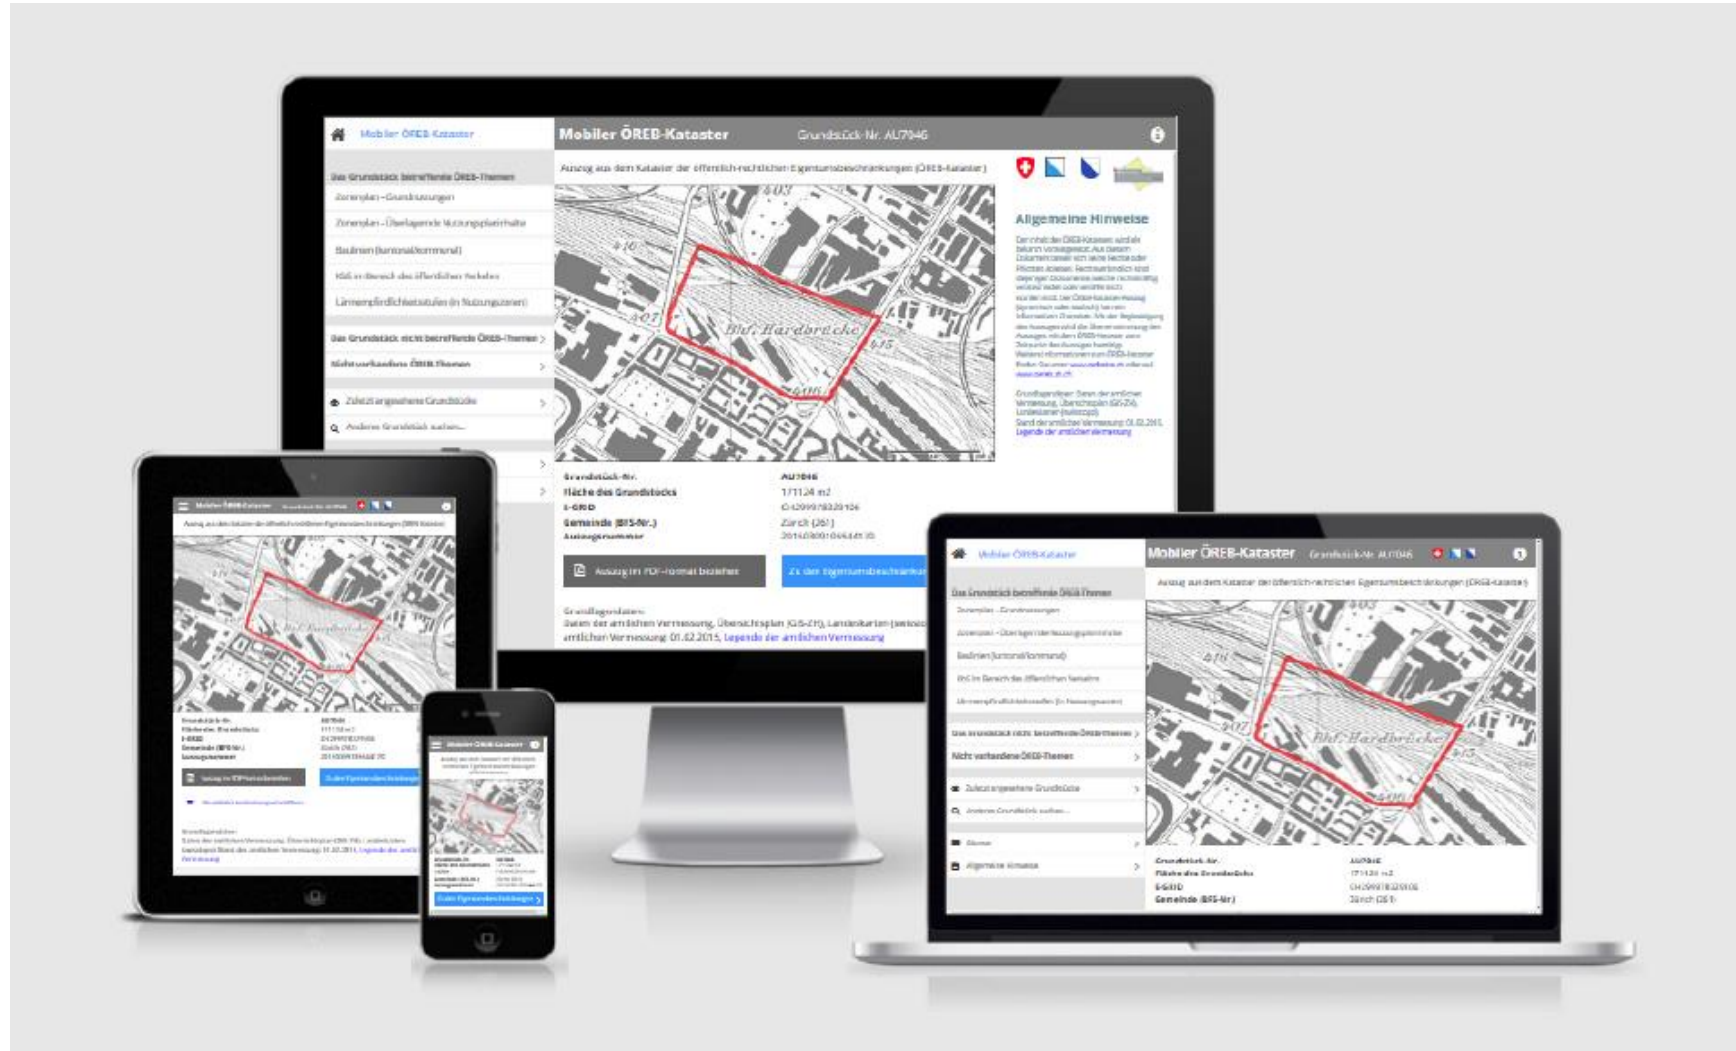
Mobiler ÖREB-Kataster

Das Grundstück betreffende ÖREB-Themen

Zonenplan – Grundnutzungen

Zonenplan – Überlagernde Nutzungsplaninhalte

Baulinien (kantonal/kommunal)

KbS im Bereich des öffentlichen Verkehrs

Lärmempfindlichkeitsstufen (in Nutzungszonen)

Das Grundstück nicht betreffende ÖREB-Themen

Nicht vorhandene ÖREB-Themen

Zuletzt angesehene Grundstücke

Anderes Grundstück suchen...

Mobiler ÖREB-Kataster Grundstück-Nr. AU7046

Auszug aus dem Kataster der öffentlich-rechtlichen Eigentumsbeschränkungen (ÖREB-Kataster)

403

410

407

Bhf. Hardbrücke

415

416

Allgemeine Hinweise

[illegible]

Grundstück-Nr. AU7046

Fläche des Grundstücks 17'124 m2

E-GRID CH299918320106

Gemeinde (BFS-Nr.) Zürich (261)

Auszugsnummer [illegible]

Auszug im PDF-Format beziehen

Zu den Eigentumsbeschränkungen

Grundlagendaten:
Daten der amtlichen Vermessung, Übersichtsplan (GIS-ZH), Landeskarten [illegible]
amtlichen Vermessung 01.02.2015, Legende der amtlichen Vermessung

Mobiler ÖREB-Kataster Grundstück-Nr. AU7046

Auszug aus dem Kataster der öffentlich-rechtlichen Eigentumsbeschränkungen (ÖREB-Kataster)

Zu den Eigentumsbeschränkungen

Mobiler ÖREB-Kataster

Das Grundstück betreffende ÖREB-Themen

Zonenplan – Grundnutzungen

Zonenplan – Überlagernde Nutzungsplaninhalte

Baulinien (kantonal/kommunal)

KbS im Bereich des öffentlichen Verkehrs

Lärmempfindlichkeitsstufen (in Nutzungszonen)

Das Grundstück nicht betreffende ÖREB-Themen

Nicht vorhandene ÖREB-Themen

Zuletzt angesehene Grundstücke

Anderes Grundstück suchen...

Allgemeine Hinweise

Mobiler ÖREB-Kataster Grundstück-Nr. AU7046

Auszug aus dem Kataster der öffentlich-rechtlichen Eigentumsbeschränkungen (ÖREB-Kataster)

410

407

Bhf. Hardbrücke

415

Grundstück-Nr. AU7046

Fläche des Grundstücks 17'124 m2

E-GRID CH299918320106

Gemeinde (BFS-Nr.) Zürich (261)